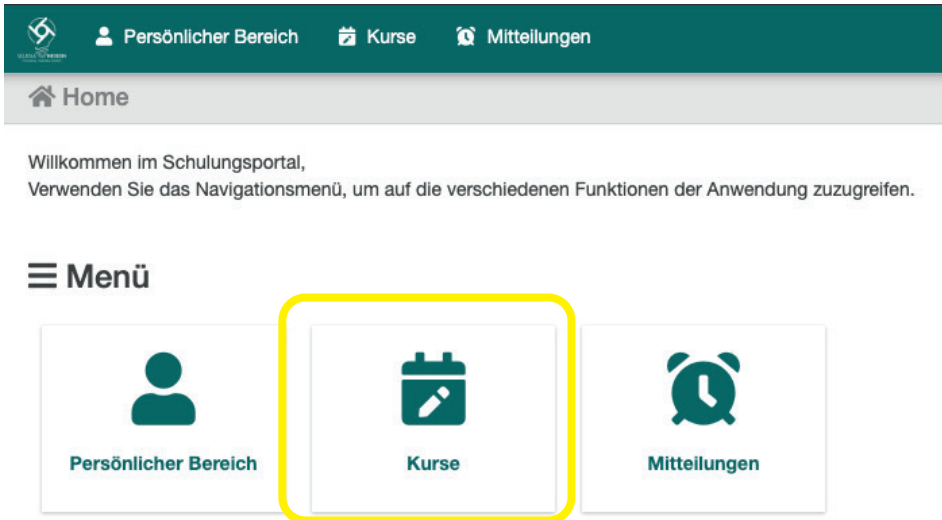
Persönlicher Bereich Kurse Mitteilungen

Home

Willkommen im Schulungsportal,
Verwenden Sie das Navigationsmenü, um auf die verschiedenen Funktionen der Anwendung zuzugreifen.

Menü

Persönlicher Bereich

Kurse

Mitteilungen